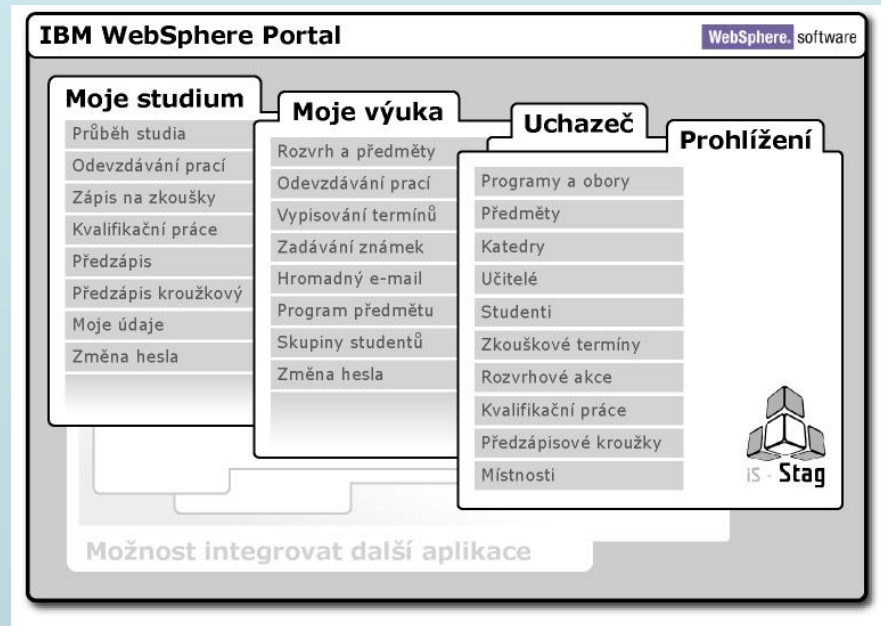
IBM WebSphere Portal

WebSphere. software

Moje studium
Průběh studia
Odevzdávání prací
Zápis na zkoušky
Kvalifikační práce
Předzápis
Předzápis kroužkový
Moje údaje
Změna hesla

Moje výuka
Rozvrh a předměty
Odevzdávání prací
Vypisování termínů
Zadávání známek
Hromadný e-mail
Program předmětu
Skupiny studentů
Změna hesla

Uchazeč

Prohlížení
Programy a obory
Předměty
Katedry
Učitelé
Studenti
Zkouškové termíny
Rozvrhové akce
Kvalifikační práce
Předzápisové kroužky
Místnosti

IS - Stag

Možnost integrovat další aplikace